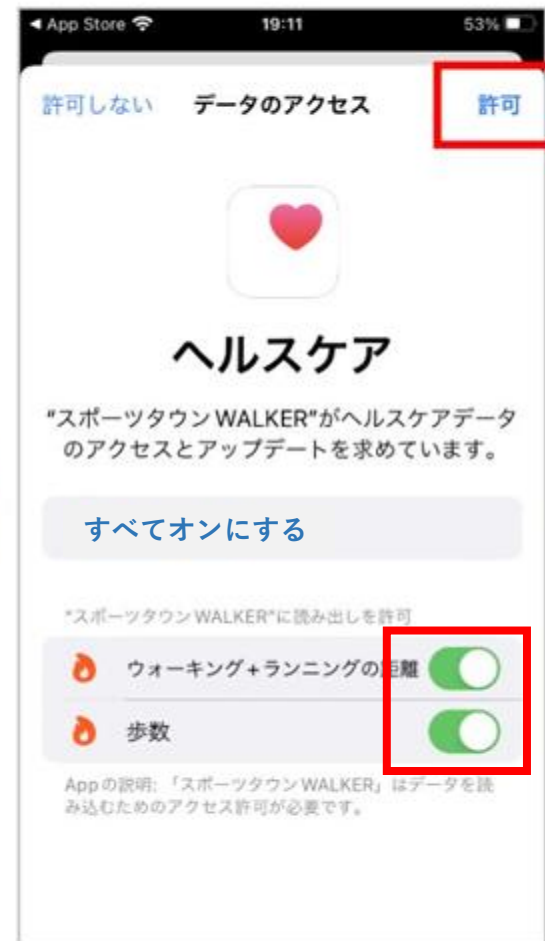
◀ App Store 19:11 53%

許可しない データのアクセス 許可

ヘルスケア

"スポーツタウンWALKER"がヘルスケアデータのアクセスとアップデートを求めています。

すべてオンにする

"スポーツタウンWALKER"に読み出しを許可

ウォーキング+ランニングの距離

歩数

Appの説明: 「スポーツタウンWALKER」はデータを読み込むためのアクセス許可が必要です。